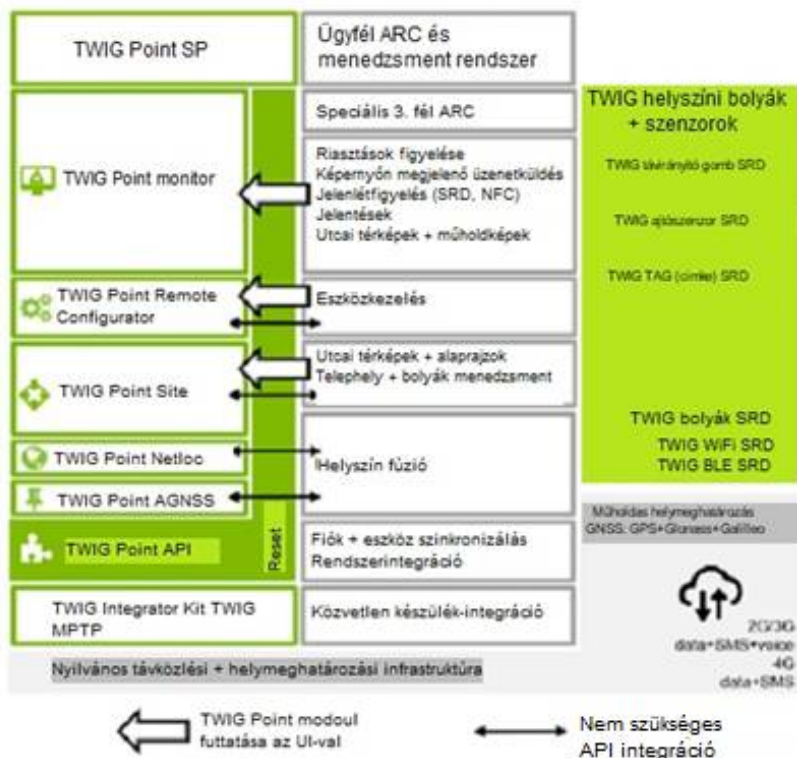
TWIG Point SP

Ügyfél ARC és menedzsment rendszer

TWIG Point monitor

Speciális 3. fél ARC

Riasztások figyelése
Képernyőn megjelenő üzenetküldés
Jelenlétfigyelés (SRD, NFC)
Jelentések
Utcai térképek + műholdképek

TWIG helyszíni bolyák + szenzorok

TWIG távirányító gomb SRD

TWIG ajtószenzor SRD

TWIG TAG (címke) SRD

TWIG Point Remote Configurator

Eszközkezelés

TWIG Point Site

Utcai térképek + alaprajzok
Telephely + bolyák menedzsment

TWIG bolyák SRD
TWIG WiFi SRD
TWIG BLE SRD

TWIG Point Netloc

Helyszín fúzió

TWIG Point AGNSS

Műholdas helymeghatározás
GNSS: GPS+Glonass+Galileo

TWIG Point API

Reset

Fiók + eszköz szinkronizálás
Rendszerintegráció

TWIG Integrator Kit TWIG MPTP

Közvetlen készülék-integráció

2G/3G
data+SMS+voice
4G
data+SMS

Nyilvános távközlési + helymeghatározási infrastruktúra

TWIG Point modoul futtatása az UI-val

Nem szükséges API integráció